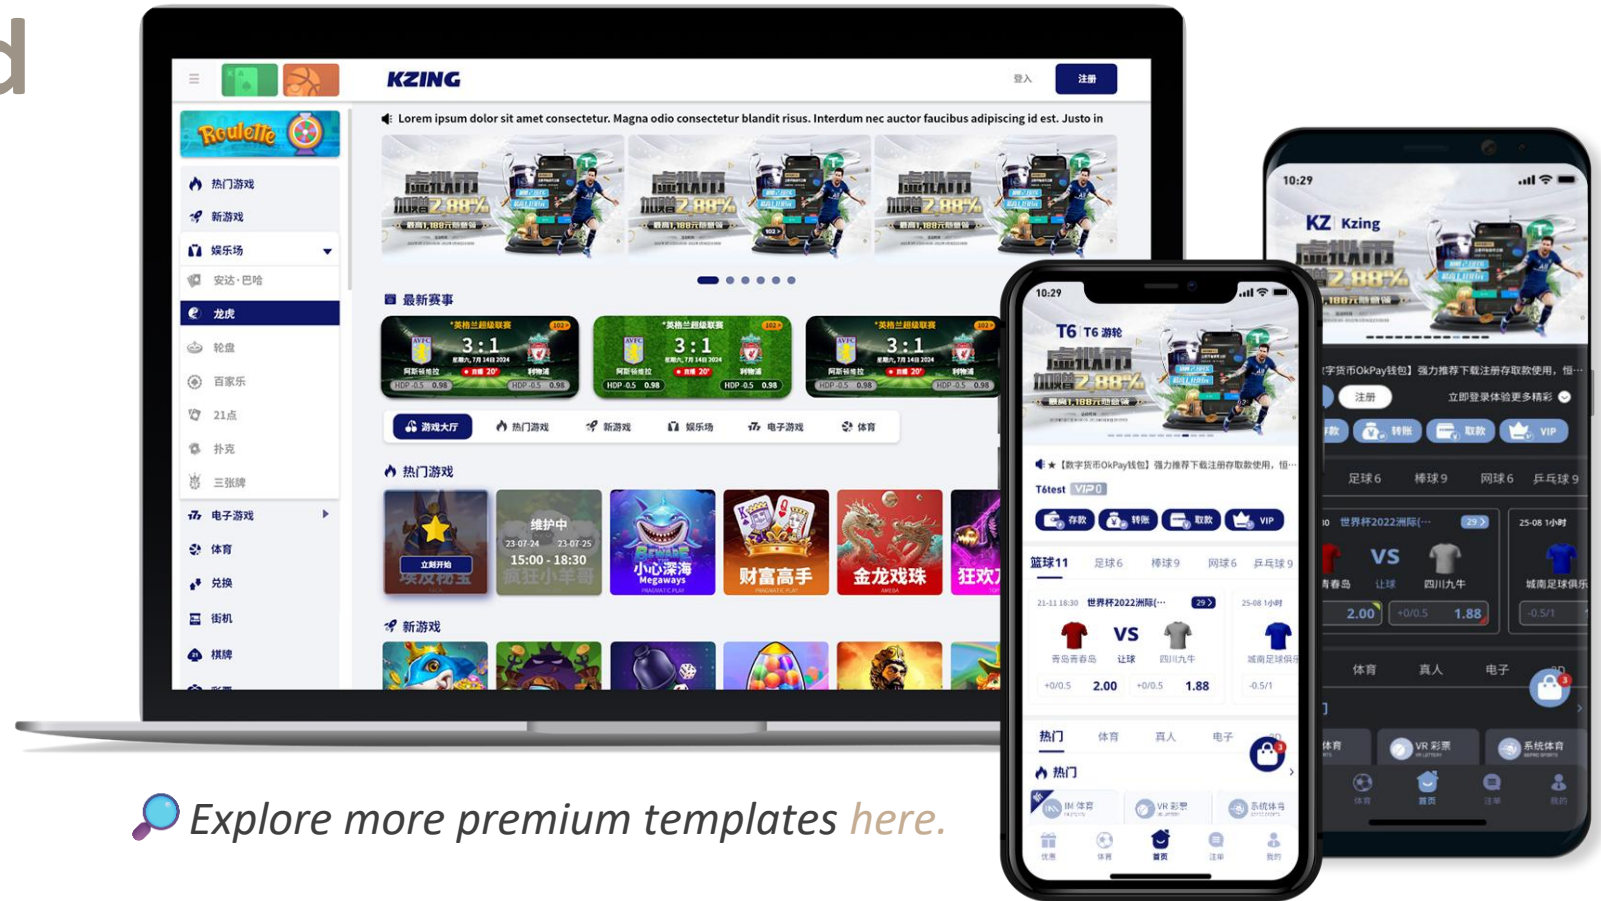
d

Roulette

KZING

登入

注册

Lorem ipsum dolor sit amet consectetur. Magna odio consectetur blandit risus. Interdum nec auctor faucibus adipiscing id est. Justo in

热门游戏
新游戏
娱乐场
安达·巴哈
龙虎
轮盘
百家乐
21点
扑克
三张牌
电子游戏
体育
兑换
街机
棋牌

虚拟币 加赠2.88%

最新赛事

3 : 1
3 : 1
3 : 1

游戏大厅
热门游戏
新游戏
娱乐场
电子游戏
体育

热门游戏

维护中
15:00 - 18:30
小心深海
财富高手
金龙戏珠
狂欢

新游戏

10:29
T6 T6 游轮
虚拟币 加赠2.88%
【数字货币OkPay钱包】强力推荐下载注册存取款使用，恒…
T6test VIP0
存款 转账 取款 VIP
篮球11 足球6 棒球9 网球6 乒乓球9
世界杯2022洲际(…
VS
青岛青春岛 让球 四川九牛 城南足球俱乐
+0/0.5 2.00 +0/0.5 1.88 -0.5/1
热门 体育 真人 电子
热门
IM 体育 VR 彩票 系统体育
优惠 体育 首页 注单 我的

10:29
KZ Kzing
虚拟币 加赠2.88%
字货币OkPay钱包】强力推荐下载注册存取款使用，恒…
注册 立即登录体验更多精彩
转账 取款 VIP
足球6 棒球9 网球6 乒乓球9
世界杯2022洲际(…
VS
青春岛 让球 四川九牛 城南足球俱乐
2.00 +0/0.5 1.88 -0.5/1
体育 真人 电子
体育 VR 彩票 系统体育
体育 首页 注单 我的

Explore more premium templates here.